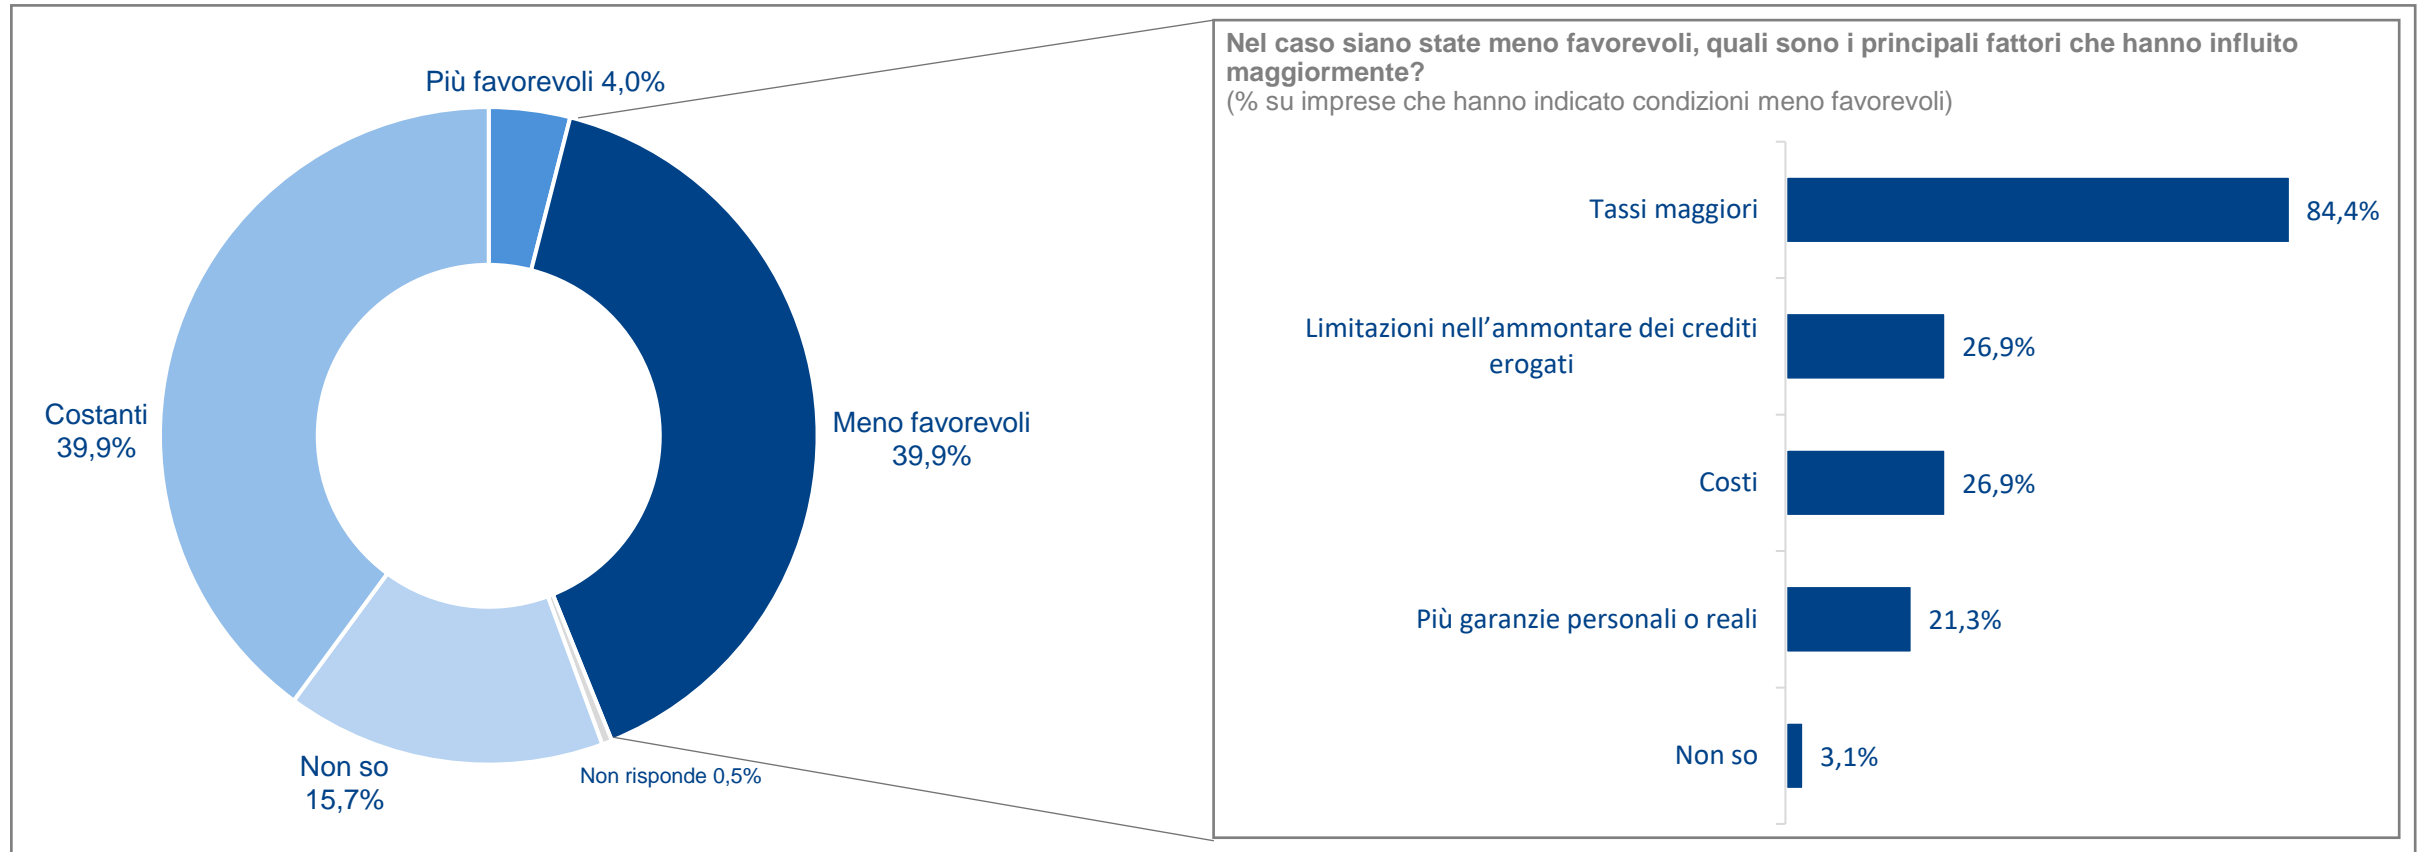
Più favorevoli 4,0%

Costanti 39,9%

Meno favorevoli 39,9%

Non so 15,7%

Non risponde 0,5%

Nel caso siano state meno favorevoli, quali sono i principali fattori che hanno influito maggiormente?
(% su imprese che hanno indicato condizioni meno favorevoli)

| | |
|---|---|
| Tassi maggiori | 84,4% |
| Limitazioni nell'ammontare dei crediti erogati | 26,9% |
| Costi | 26,9% |
| Più garanzie personali o reali | 21,3% |
| Non so | 3,1% |